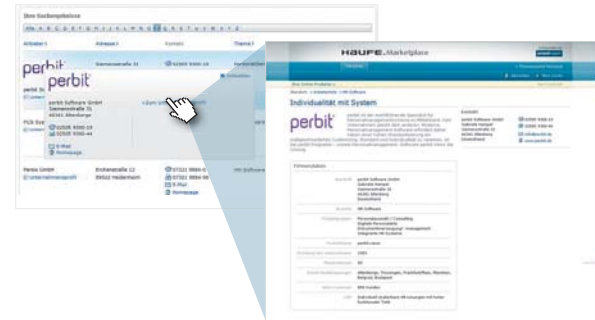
Ihre Suchergebnisse

Anbieter | Adresse | Kontakt | Thema |

perbit

perbit

perbit Software GmbH
Siemensstraße 31
48341 Altenberge

02505 9300-19
02505 9300-44

E-Mail
Homepage

PCS Sys

Persis GmbH
Unternehmensprofil

Eichendorffstraße 12
89522 Heidenheim

07321 9886-0
07321 9886-98
E-Mail
Homepage

HR Software

HAUFE. Marketplace

Individualität mit System

perbit

Firmendaten

perbit Software GmbH
Siemensstraße 31
48341 Altenberge
Deutschland

HR Software

perbit.views

1985

30

800 Kunden